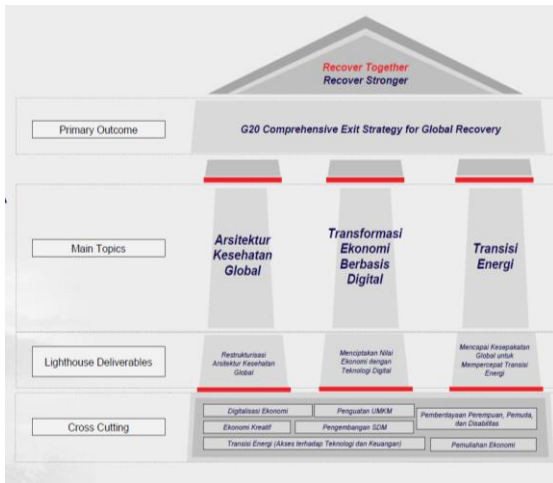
Recover Together
Recover Stronger

Primary Outcome

G20 Comprehensive Exit Strategy for Global Recovery

Main Topics

Arsitektur Kesehatan Global

Transformasi Ekonomi Berbasis Digital

Transisi Energi

Lighthouse Deliverables

Restrukturisasi Arsitektur Kesehatan Global

Menciptakan Nilai Ekonomi dengan Teknologi Digital

Mencapai Kesepakatan Global untuk Mempercepat Transisi Energi

Cross Cutting

Digitalisasi Ekonomi

Penguatan UMKM

Pemberdayaan Perempuan, Pemuda, dan Disabilitas

Ekonomi Kreatif

Pengembangan SDM

Transisi Energi (Akses terhadap Teknologi dan Keuangan)

Pemulihan Ekonomi